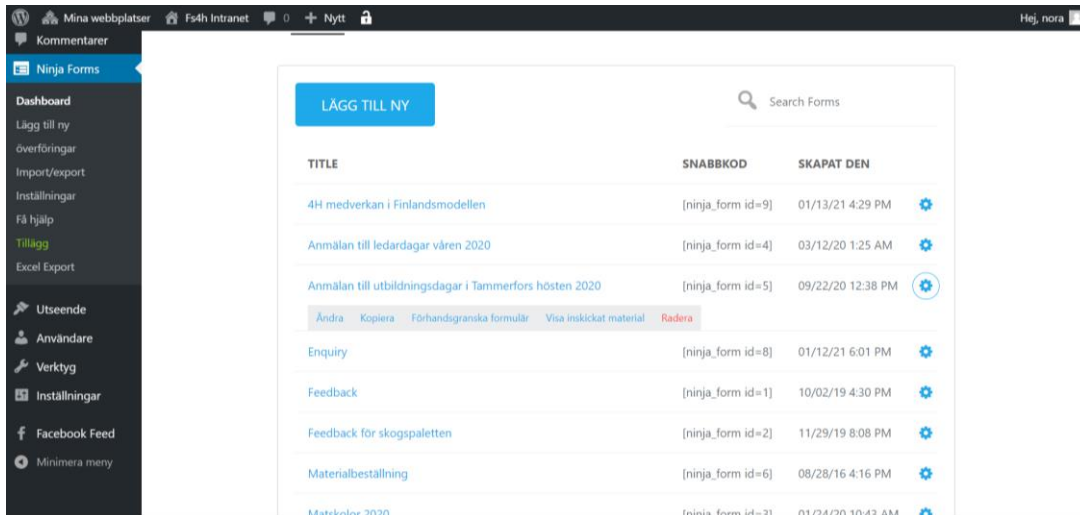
Mina webbplatser Fs4h Intranet 0 + Nytt

Hej, nora

Kommentarer

Ninja Forms

Dashboard
Lägg till ny
överföringar
Import/export
Inställningar
Få hjälp
Tillägg
Excel Export

Utseende
Användare
Verktyg
Inställningar
Facebook Feed
Minimera meny

LÄGG TILL NY

Search Forms

| TITLE | SNABBKOD | SKAPAT DEN |
|---|---|---|
| 4H medverkan i Finlandsmodellen | [ninja_form id=9] | 01/13/21 4:29 PM |
| Anmälan till ledardagar våren 2020 | [ninja_form id=4] | 03/12/20 1:25 AM |
| Anmälan till utbildningsdagar i Tammerfors hösten 2020 | [ninja_form id=5] | 09/22/20 12:38 PM |
| Ändra Kopiera Förhandsgranska formulär Visa inskickat material Radera | | |
| Enquiry | [ninja_form id=8] | 01/12/21 6:01 PM |
| Feedback | [ninja_form id=1] | 10/02/19 4:30 PM |
| Feedback för skogspaletten | [ninja_form id=2] | 11/29/19 8:08 PM |
| Materialbeställning | [ninja_form id=6] | 08/28/16 4:16 PM |
| Matskolor 2020 | [ninja_form id=3] | 01/24/20 10:43 AM |